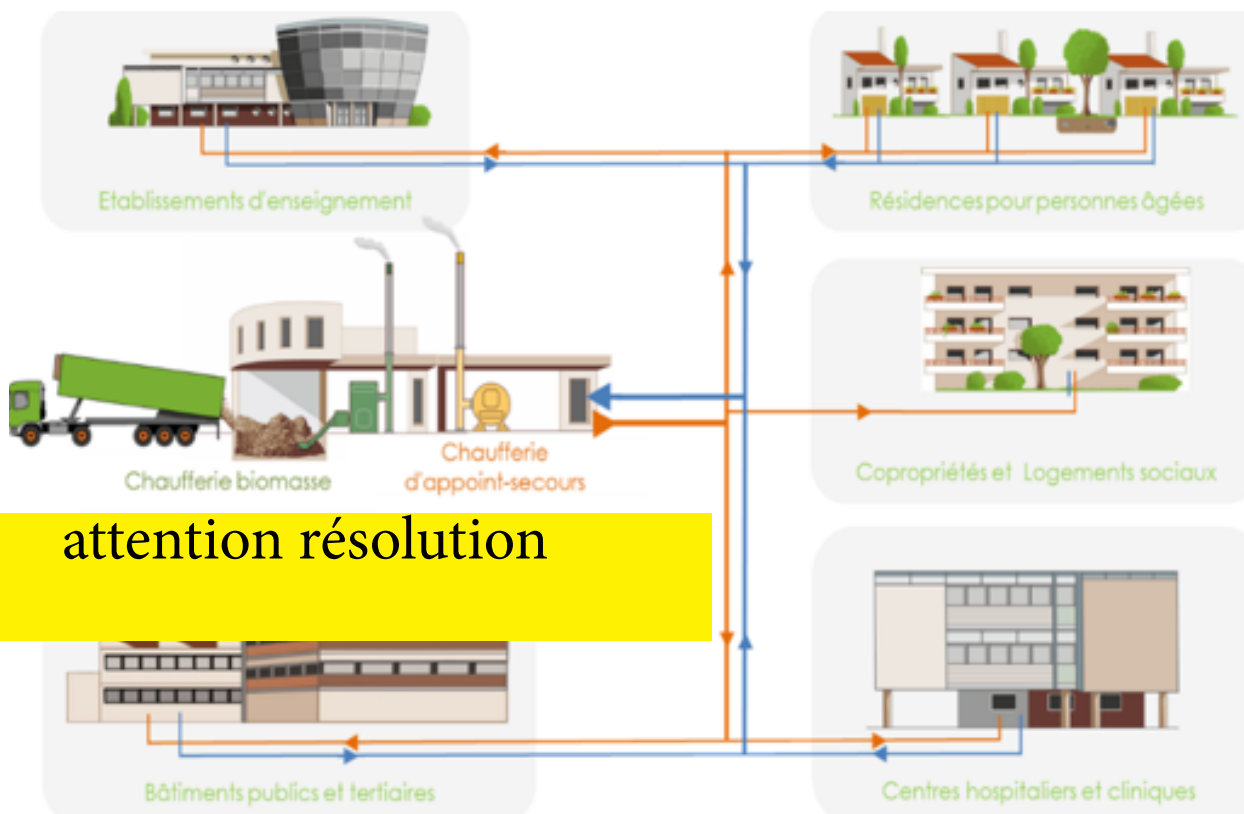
Etablissements d'enseignement

Résidences pour personnes âgées

Chaufferie biomasse

Chaufferie d'appoint-secours

Copropriétés et Logements sociaux

attention résolution

Bâtiments publics et tertiaires

Centres hospitaliers et cliniques